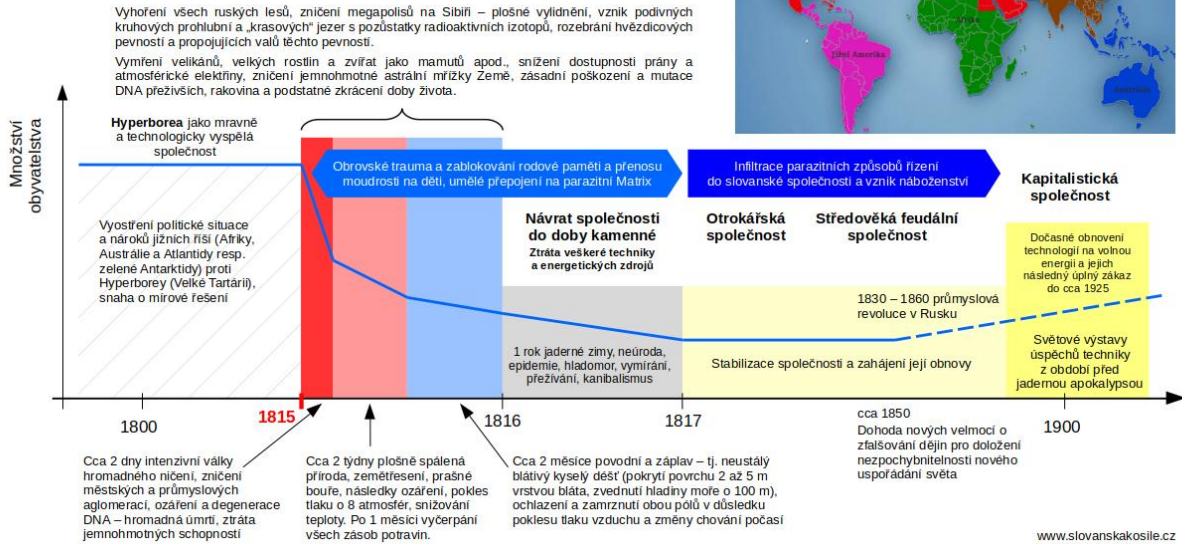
Vyhoření všech ruských lesů, zničení megapolisů na Sibiři – plošné vylidnění, vznik podivných kruhových prohlubní a „krasových" jezer s pozůstatky radioaktivních izotopů, rozebrání hvězdicových pevností a propojujících valů těchto pevností.

Vymření velikánů, velkých rostlin a zvířat jako mamutů apod., snížení dostupnosti prány a atmosférické elektřiny, zničení jemnohmotné astrální mřížky Země, zásadní poškození a mutace DNA přeživších, rakovina a podstatné zkrácení doby života.

Afrika
Jižní Amerika
Austrálie

Množství obyvatelstva

**Hyperborea** jako mravně a technologicky vyspělá společnost

Obrovské trauma a zablokování rodové paměti a přenosu moudrosti na děti, umělé přepojení na parazitní Matrix

Infiltrace parazitních způsobů řízení do slovanské společnosti a vznik náboženství

**Kapitalistická společnost**

Vyostření politické situace a nároků jižních říší (Afriky, Austrálie a Atlantidy resp. zelené Antarktidy) proti Hyperborey (Velké Tartárii), snaha o mírové řešení

**Návrat společnosti do doby kamenné**
**Ztráta veškeré techniky a energetických zdrojů**

**Otrokářská společnost**

**Středověká feudální společnost**

Dočasné obnovení technologií na volnou energii a jejich následný úplný zákaz do cca 1925

1830 – 1860 průmyslová revoluce v Rusku

Světové výstavy úspěchů techniky z období před jadernou apokalypsou

1 rok jaderné zimy, neúroda, epidemie, hladomor, vymírání, přežívání, kanibalismus

Stabilizace společnosti a zahájení její obnovy

1800
1815
1816
1817
1900

cca 1850
Dohoda nových velmocí o zfalšování dějin pro doložení nezpochybnitelnosti nového uspořádání světa

Cca 2 dny intenzivní války hromadného ničení, zničení městských a průmyslových aglomerací, ozáření a degenerace DNA – hromadná úmrtí, ztráta jemnohmotných schopností

Cca 2 týdny plošně spálená příroda, zemětřesení, prašné bouře, následky ozáření, pokles tlaku o 8 atmosfér, snižování teploty. Po 1 měsíci vyčerpání všech zásob potravin.

Cca 2 měsíce povodní a záplav – tj. neustálý blátivý kyselý déšť (pokrytí povrchu 2 až 5 m vrstvou bláta, zvednutí hladiny moře o 100 m), ochlazení a zamrznutí obou pólů v důsledku poklesu tlaku vzduchu a změny chování počasí

www.slovanskakosile.cz